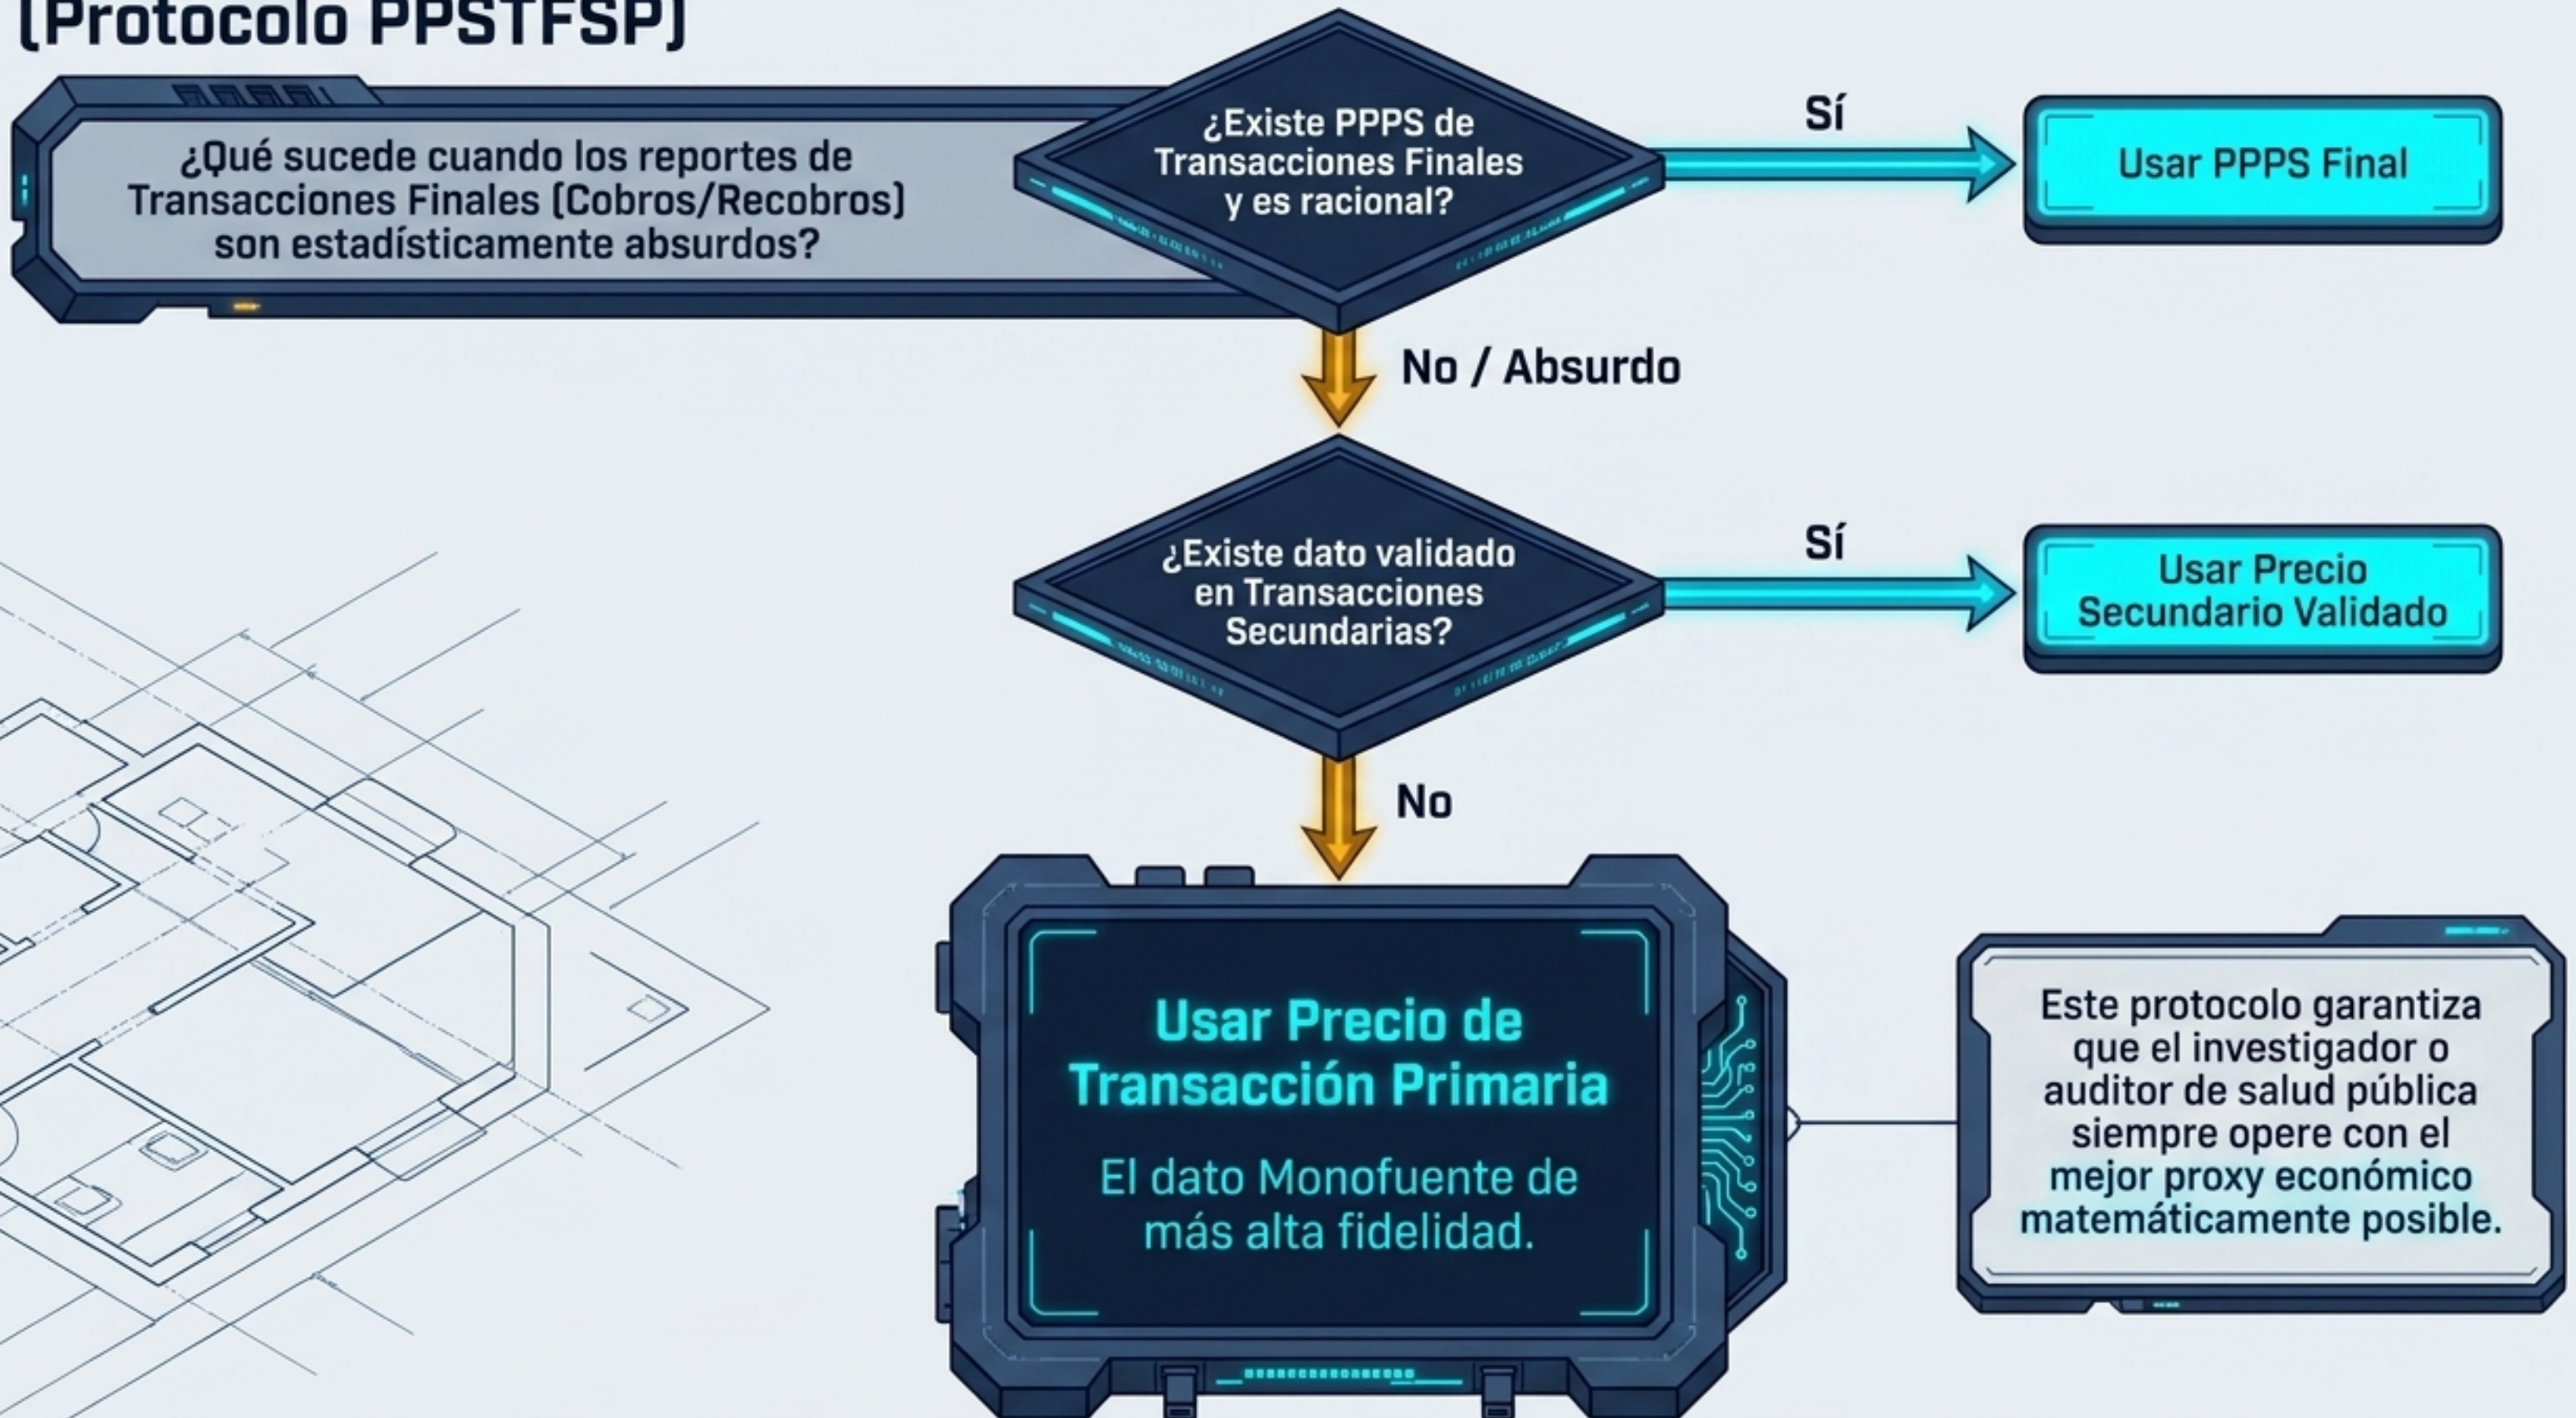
(Protocolo PPSTFSP)

¿Qué sucede cuando los reportes de Transacciones Finales (Cobros/Recobros) son estadísticamente absurdos?

¿Existe PPPS de Transacciones Finales y es racional?

Sí

Usar PPPS Final

No / Absurdo

¿Existe dato validado en Transacciones Secundarias?

Sí

Usar Precio Secundario Validado

No

Usar Precio de Transacción Primaria

El dato Monofuente de más alta fidelidad.

Este protocolo garantiza que el investigador o auditor de salud pública siempre opere con el mejor proxy económico matemáticamente posible.